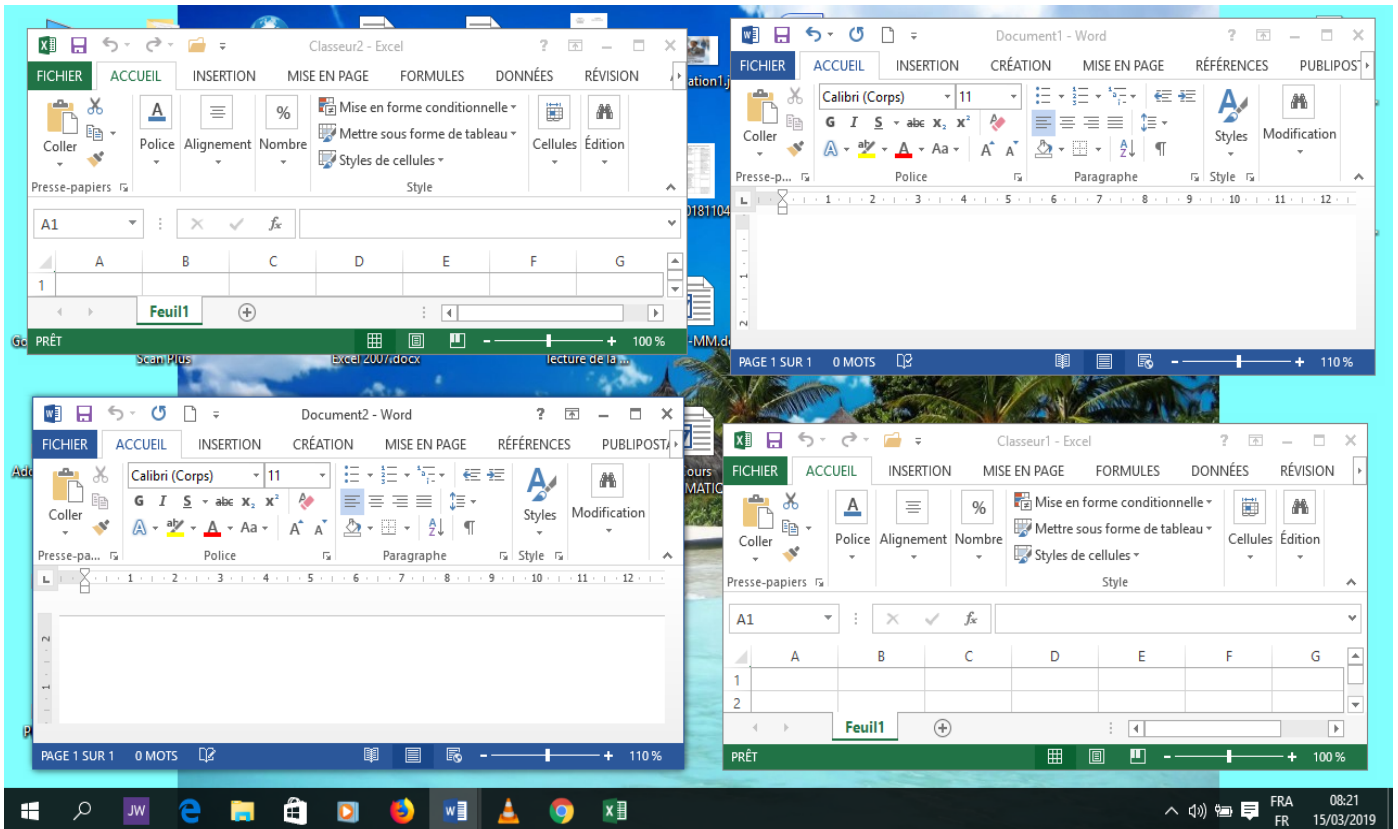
Classeur2 - Excel

FICHIER ACCUEIL INSERTION MISE EN PAGE FORMULES DONNÉES RÉVISION

Coller
Presse-papiers
Police
Alignement
Nombre
Mise en forme conditionnelle
Mettre sous forme de tableau
Styles de cellules
Style
Cellules
Édition

A1

A B C D E F G
1

Feuil1

PRÊT 100 %

Document1 - Word

FICHIER ACCUEIL INSERTION CRÉATION MISE EN PAGE RÉFÉRENCES PUBLIPOST

Calibri (Corps) 11
Coller
Presse-p...
Police
Paragraphe
Styles
Style
Modification

PAGE 1 SUR 1 0 MOTS 110 %

Scan Plus
Excel 2007.docx
lecture de la ...
ation1.j
0181104
-MM.d
ours
MATIO

Document2 - Word

FICHIER ACCUEIL INSERTION CRÉATION MISE EN PAGE RÉFÉRENCES PUBLIPOSTA

Calibri (Corps) 11
Coller
Presse-pa...
Police
Paragraphe
Styles
Style
Modification

PAGE 1 SUR 1 0 MOTS 110 %

Classeur1 - Excel

FICHIER ACCUEIL INSERTION MISE EN PAGE FORMULES DONNÉES RÉVISION

Coller
Presse-papiers
Police
Alignement
Nombre
Mise en forme conditionnelle
Mettre sous forme de tableau
Styles de cellules
Style
Cellules
Édition

A1

A B C D E F G
1
2

Feuil1

PRÊT 100 %

FRA FR 08:21 15/03/2019